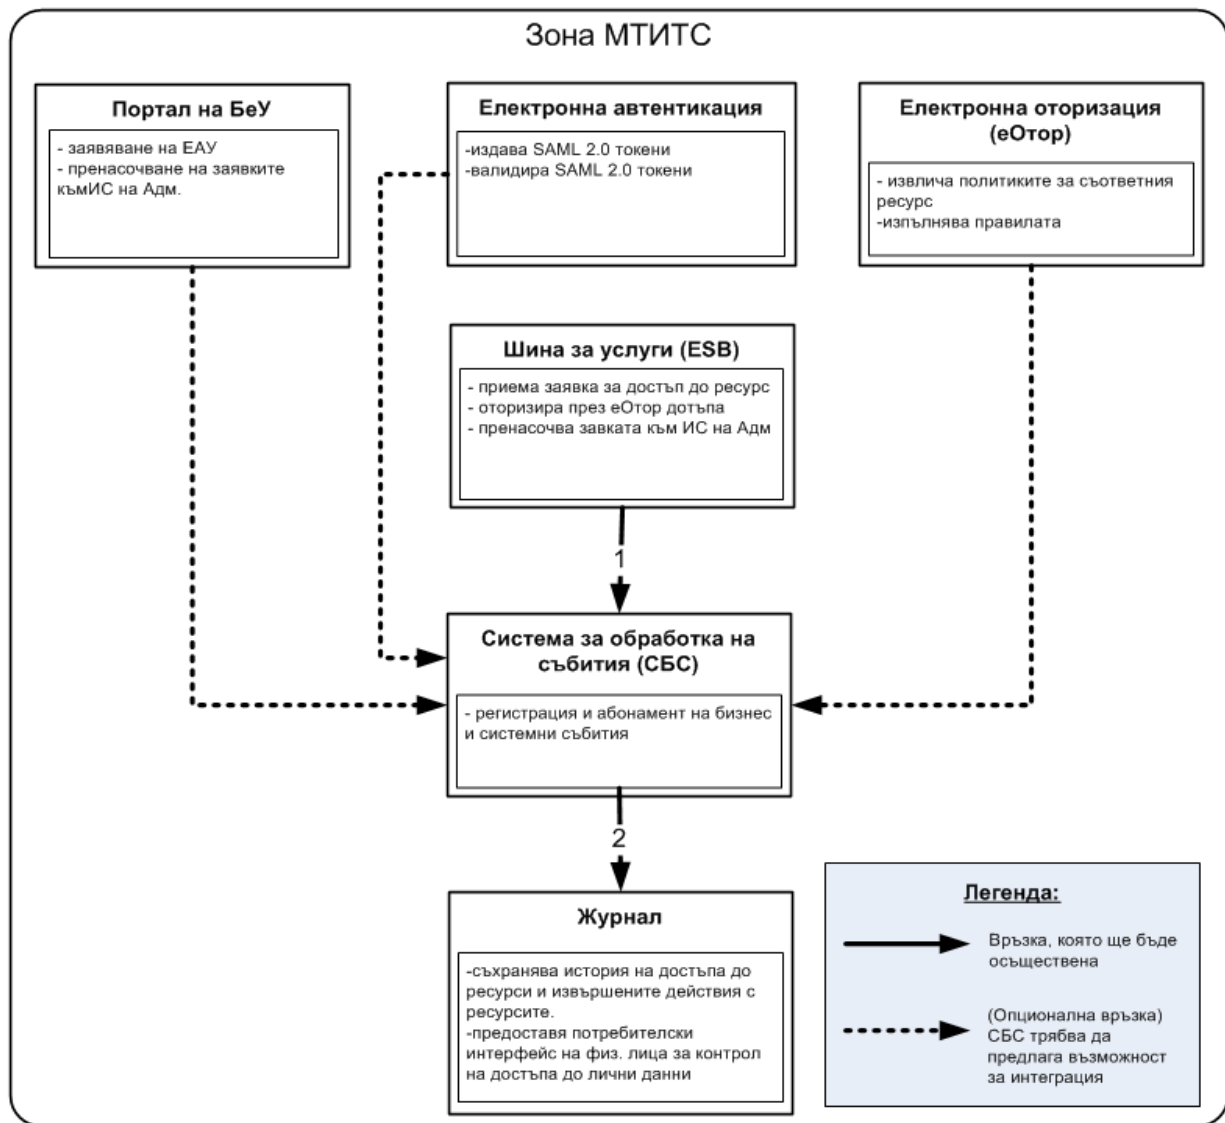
Зона МТИТС

Портал на БеУ

- заявяване на ЕАУ
- пренасочване на заявките къмИС на Адм.

Електронна автентикация

-издава SAML 2.0 токени
-валидира SAML 2.0 токени

Електронна оторизация (еОтор)

- извлича политиките за съответния ресурс
-изпълнява правилата

Шина за услуги (ESB)

- приема заявка за достъп до ресурс
- оторизира през еОтор дотъпа
- пренасочва завката към ИС на Адм

1

Система за обработка на събития (СБС)

- регистрация и абонамент на бизнес и системни събития

2

Журнал

-съхранява история на достъпа до ресурси и извършените действия с ресурсите.
-предоставя потребителски интерфейс на физ. лица за контрол на достъпа до лични данни

Легенда:

Връзка, която ще бъде осъществена

(Опционална връзка) СБС трябва да предлага възможност за интеграция